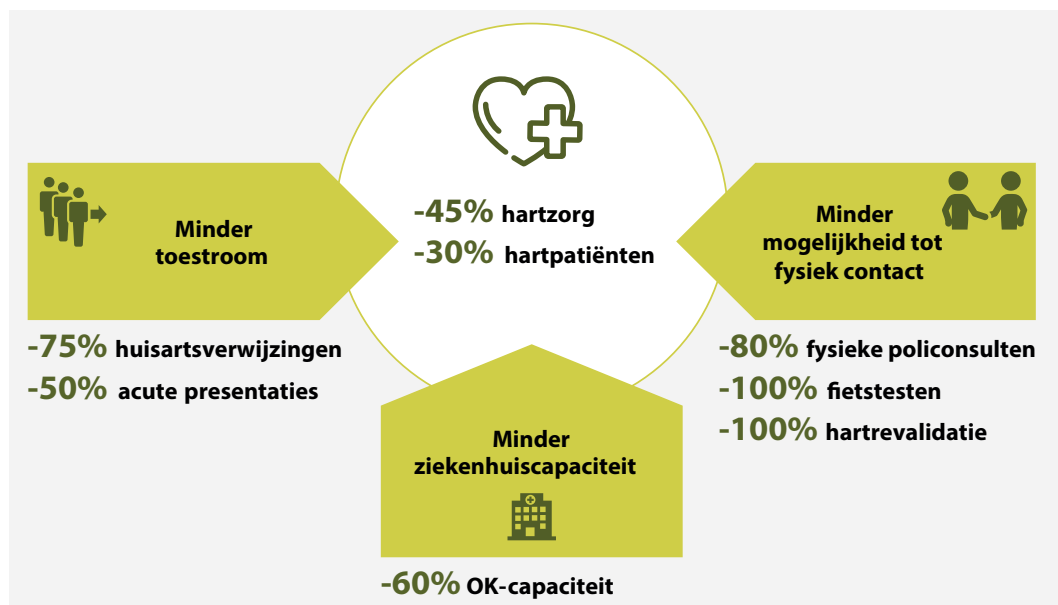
-45% hartzorg
-30% hartpatiënten

Minder toestroom

-75% huisartsverwijzingen
-50% acute presentaties

Minder mogelijkheid tot fysiek contact

-80% fysieke policonsulten
-100% fietstesten
-100% hartrevalidatie

Minder ziekenhuiscapaciteit

-60% OK-capaciteit